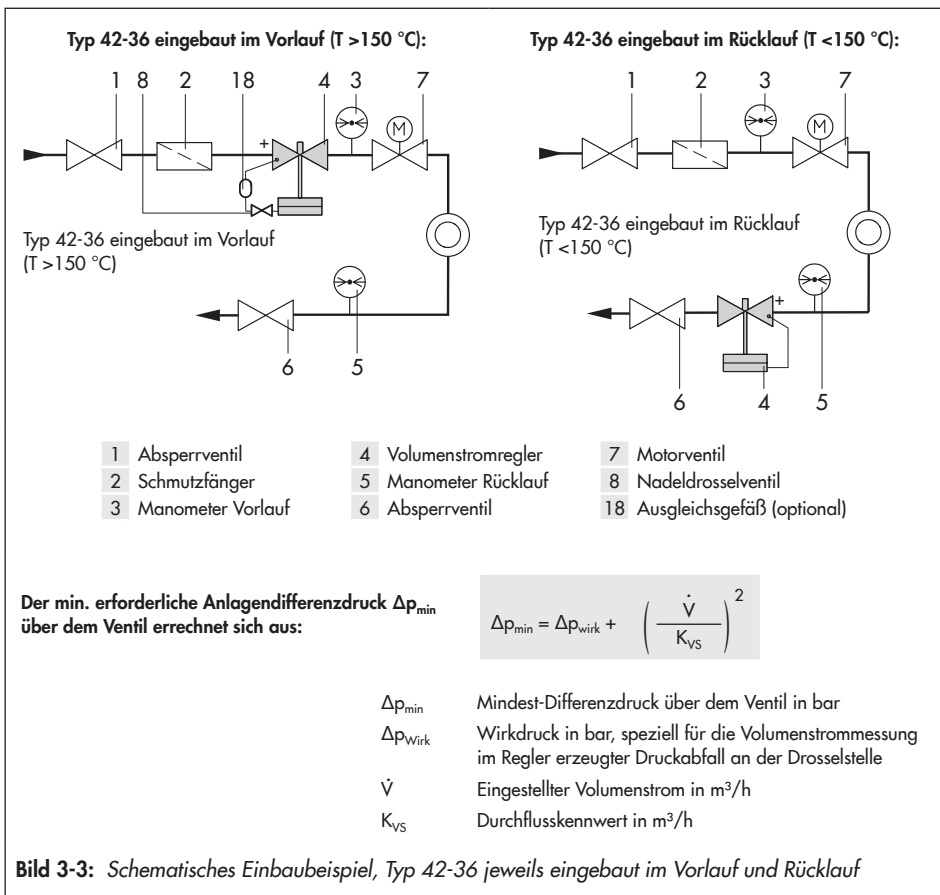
Typ 42-36 eingebaut im Vorlauf (T >150 °C):

Typ 42-36 eingebaut im Rücklauf (T <150 °C):

1 8 2 18 4 3 7

M

+

Typ 42-36 eingebaut im Vorlauf (T >150 °C)

6 5

1 2 3 7

M

Typ 42-36 eingebaut im Rücklauf (T <150 °C)

+

6 4 5

| | | |
|---|---|---|
| 1 Absperrventil | 4 Volumenstromregler | 7 Motorventil |
| 2 Schmutzfänger | 5 Manometer Rücklauf | 8 Nadeldrosselventil |
| 3 Manometer Vorlauf | 6 Absperrventil | 18 Ausgleichsgefäß (optional) |

Der min. erforderliche Anlagendifferenzdruck $\Delta p_{min}$ über dem Ventil errechnet sich aus:

$\Delta p_{min} = \Delta p_{wirk} + \left(\frac{\dot{V}}{K_{VS}}\right)^2$

$\Delta p_{min}$ Mindest-Differenzdruck über dem Ventil in bar

$\Delta p_{Wirk}$ Wirkdruck in bar, speziell für die Volumenstrommessung im Regler erzeugter Druckabfall an der Drosselstelle

$\dot{V}$ Eingestellter Volumenstrom in $m^3/h$

$K_{VS}$ Durchflusskennwert in $m^3/h$

Bild 3-3: Schematisches Einbaubeispiel, Typ 42-36 jeweils eingebaut im Vorlauf und Rücklauf